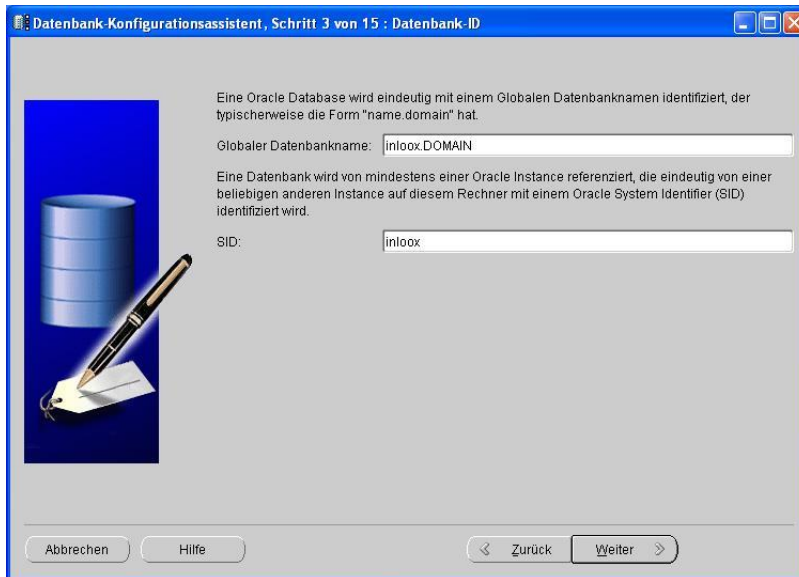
Datenbank-Konfigurationsassistent, Schritt 3 von 15 : Datenbank-ID

Eine Oracle Database wird eindeutig mit einem Globalen Datenbanknamen identifiziert, der typischerweise die Form "name.domain" hat.

Globaler Datenbankname: inloox.DOMAIN

Eine Datenbank wird von mindestens einer Oracle Instance referenziert, die eindeutig von einer beliebigen anderen Instance auf diesem Rechner mit einem Oracle System Identifier (SID) identifiziert wird.

SID: inloox

Abbrechen Hilfe Zurück Weiter